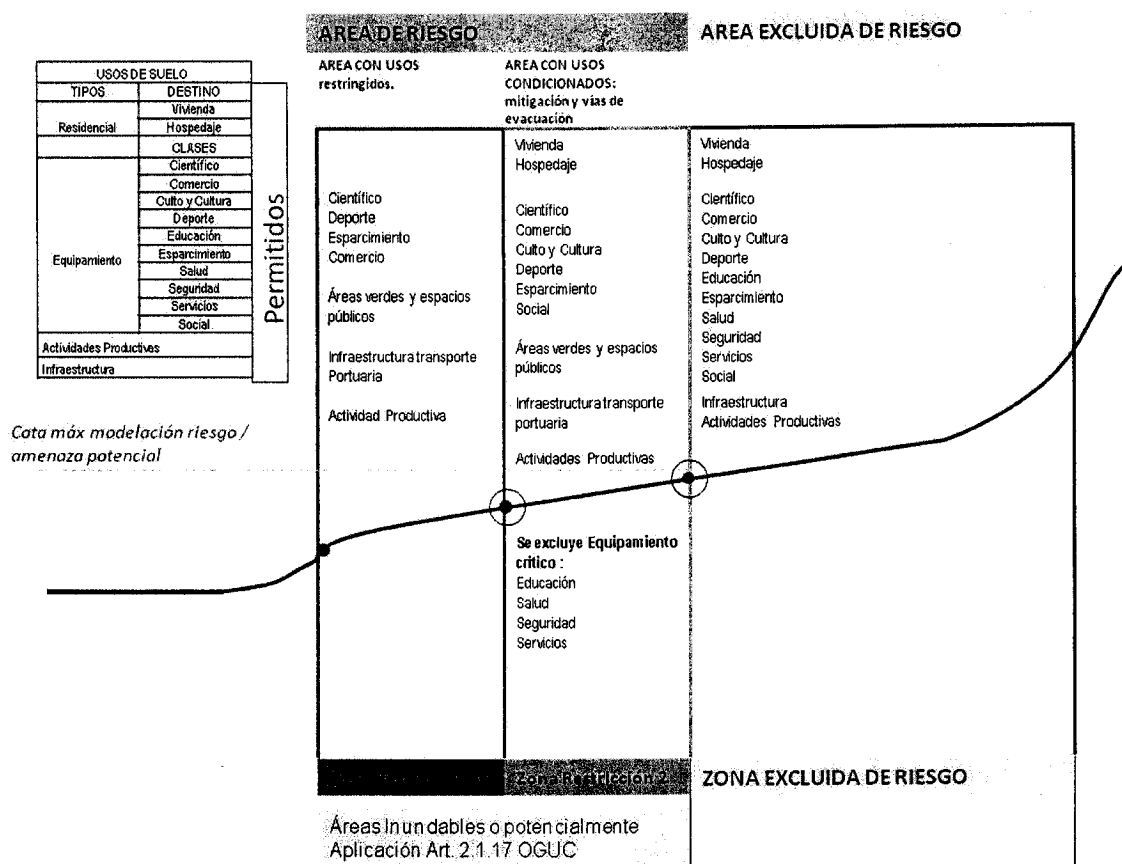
AREA DE RIESGO

AREA EXCLUIDA DE RIESGO

| USOS DE SUELO | |
|---|---|
| TIPOS | DESTINO |
| Residencial | Vivienda |
| | Hospedaje |
| | CLASES |
| Equipamiento | Científico |
| | Comercio |
| | Culto y Cultura |
| | Deporte |
| | Educación |
| | Esparcimiento |
| | Salud |
| | Seguridad |
| | Servicios |
| | Social |
| Actividades Productivas | |
| Infraestructura | |

Permitidos

AREA CON USOS restringidos.

Científico
Deporte
Esparcimiento
Comercio

Áreas verdes y espacios públicos

Infraestructura transporte Portuaria

Actividad Productiva

AREA CON USOS CONDICIONADOS: mitigación y vías de evacuación

Vivienda
Hospedaje

Científico
Comercio
Culto y Cultura
Deporte
Esparcimiento
Social

Áreas verdes y espacios públicos

Infraestructura transporte portuaria

Actividades Productivas

Se excluye Equipamiento crítico :
Educación
Salud
Seguridad
Servicios

Vivienda
Hospedaje

Científico
Comercio
Culto y Cultura
Deporte
Educación
Esparcimiento
Salud
Seguridad
Servicios
Social
Infraestructura
Actividades Productivas

Cota máx modelación riesgo / amenaza potencial

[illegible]

Zona Restricción 2

ZONA EXCLUIDA DE RIESGO

Áreas Inundables o potencialmente
Aplicación Art. 2.1.17 OGUC